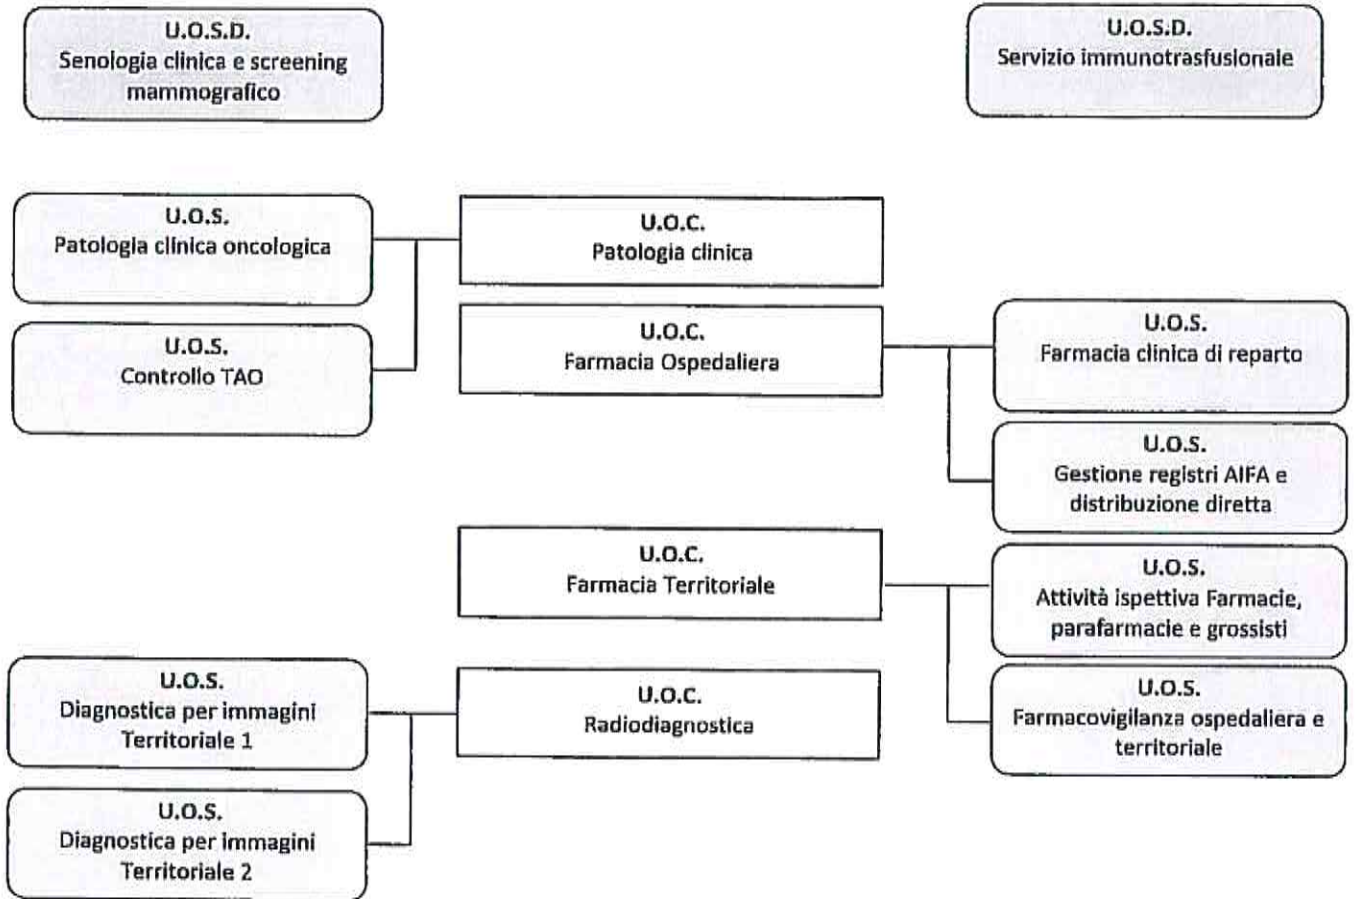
U.O.S.D.
Senologia clinica e screening mammografico

U.O.S.D.
Servizio immunotrasfusionale

U.O.S.
Patologia clinica oncologica

U.O.S.
Controllo TAO

U.O.C.
Patologia clinica

U.O.C.
Farmacia Ospedaliera

U.O.S.
Farmacia clinica di reparto

U.O.S.
Gestione registri AIFA e distribuzione diretta

U.O.C.
Farmacia Territoriale

U.O.S.
Attività ispettiva Farmacie, parafarmacie e grossisti

U.O.S.
Diagnostica per immagini Territoriale 1

U.O.C.
Radiodiagnostica

U.O.S.
Farmacovigilanza ospedaliera e territoriale

U.O.S.
Diagnostica per immagini Territoriale 2